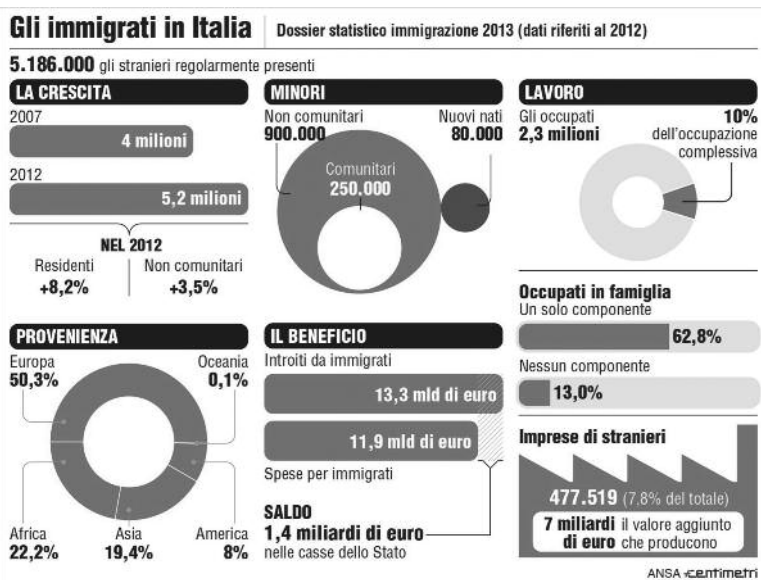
Gli immigrati in Italia

Dossier statistico immigrazione 2013 (dati riferiti al 2012)

5.186.000 gli stranieri regolarmente presenti

LA CRESCITA

2007

4 milioni

2012

5,2 milioni

NEL 2012

Residenti +8,2%

Non comunitari +3,5%

MINORI

Non comunitari 900.000

Nuovi nati 80.000

Comunitari 250.000

LAVORO

Gli occupati 2,3 milioni

10% dell'occupazione complessiva

Occupati in famiglia

Un solo componente

62,8%

Nessun componente

13,0%

PROVENIENZA

Europa 50,3%

Oceania 0,1%

Africa 22,2%

Asia 19,4%

America 8%

IL BENEFICIO

Introiti da immigrati

13,3 mld di euro

11,9 mld di euro

Spese per immigrati

SALDO

1,4 miliardi di euro nelle casse dello Stato

Imprese di stranieri

477.519 (7,8% del totale)

7 miliardi di euro il valore aggiunto che producono

ANSA centimetri